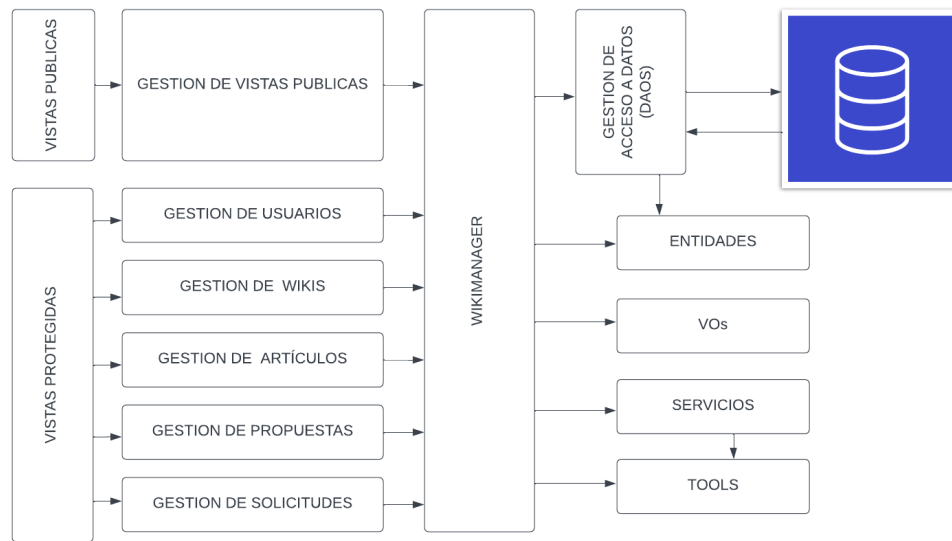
VISTAS PUBLICAS

GESTION DE VISTAS PUBLICAS

WIKIMANAGER

GESTION DE ACCESO A DATOS (DAOS)

VISTAS PROTEGIDAS

GESTION DE USUARIOS

GESTION DE WIKIS

GESTION DE ARTÍCULOS

GESTION DE PROPUESTAS

GESTION DE SOLICITUDES

ENTIDADES

VOs

SERVICIOS

TOOLS